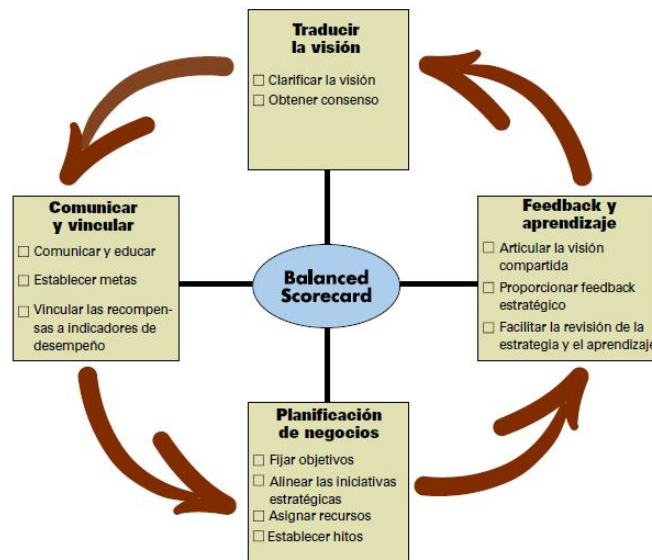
Traducir
la visión

☐ Clarificar la visión
☐ Obtener consenso

Comunicar y vincular

☐ Comunicar y educar
☐ Establecer metas
☐ Vincular las recompensas a indicadores de desempeño

Balanced Scorecard

Feedback y aprendizaje

☐ Articular la visión compartida
☐ Proporcionar feedback estratégico
☐ Facilitar la revisión de la estrategia y el aprendizaje

Planificación de negocios

☐ Fijar objetivos
☐ Alinear las iniciativas estratégicas
☐ Asignar recursos
☐ Establecer hitos